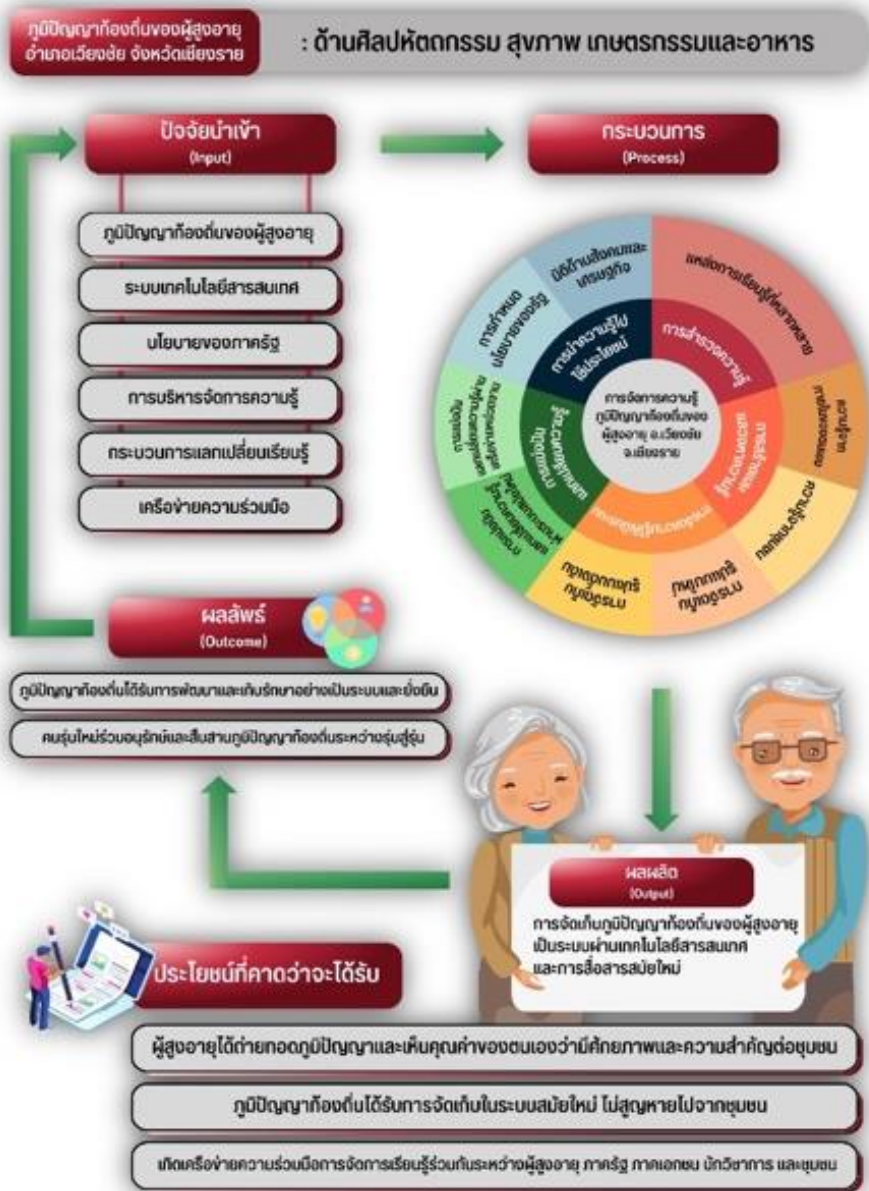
ภูมิปัญญาท้องถิ่นของผู้สูงอายุ อำเภอเวียงชัย จังหวัดเชียงราย

: ด้านศิลปหัตถกรรม สุขภาพ เกษตรกรรมและอาหาร

ปัจจัยนำเข้า
(Input)

ภูมิปัญญาท้องถิ่นของผู้สูงอายุ

ระบบเทคโนโลยีสารสนเทศ

นโยบายของภาครัฐ

การบริหารจัดการความรู้

กระบวนการแลกเปลี่ยนเรียนรู้

เครือข่ายความร่วมมือ

กระบวนการ
(Process)

มิติด้านสังคมและเศรษฐกิจ

แหล่งการเรียนรู้ที่หลากหลาย

การกำหนดนโยบายของรัฐ

การนำความรู้ไปใช้ประโยชน์

การสำรวจความรู้

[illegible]

การจัดการความรู้ภูมิปัญญาท้องถิ่นของผู้สูงอายุ อ.เวียงชัย จ.เชียงราย

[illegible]

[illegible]

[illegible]

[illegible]

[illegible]

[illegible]

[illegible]

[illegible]

ผลลัพธ์
(Outcome)

ภูมิปัญญาท้องถิ่นได้รับการพัฒนาและเก็บรักษาอย่างเป็นระบบและยั่งยืน

คนรุ่นใหม่ร่วมอนุรักษ์และสืบสานภูมิปัญญาท้องถิ่นระหว่างรุ่นสู่รุ่น

ผลผลิต
(Output)

การจัดเก็บภูมิปัญญาท้องถิ่นของผู้สูงอายุเป็นระบบผ่านเทคโนโลยีสารสนเทศและการสื่อสารสมัยใหม่

ประโยชน์ที่คาดว่าจะได้รับ

ผู้สูงอายุได้ถ่ายทอดภูมิปัญญาและเห็นคุณค่าของตนเองว่ามีศักยภาพและความสำคัญต่อชุมชน

ภูมิปัญญาท้องถิ่นได้รับการจัดเก็บในระบบสมัยใหม่ ไม่สูญหายไปจากชุมชน

เกิดเครือข่ายความร่วมมือการจัดการเรียนรู้ร่วมกันระหว่างผู้สูงอายุ ภาครัฐ ภาคเอกชน นักวิชาการ และชุมชน